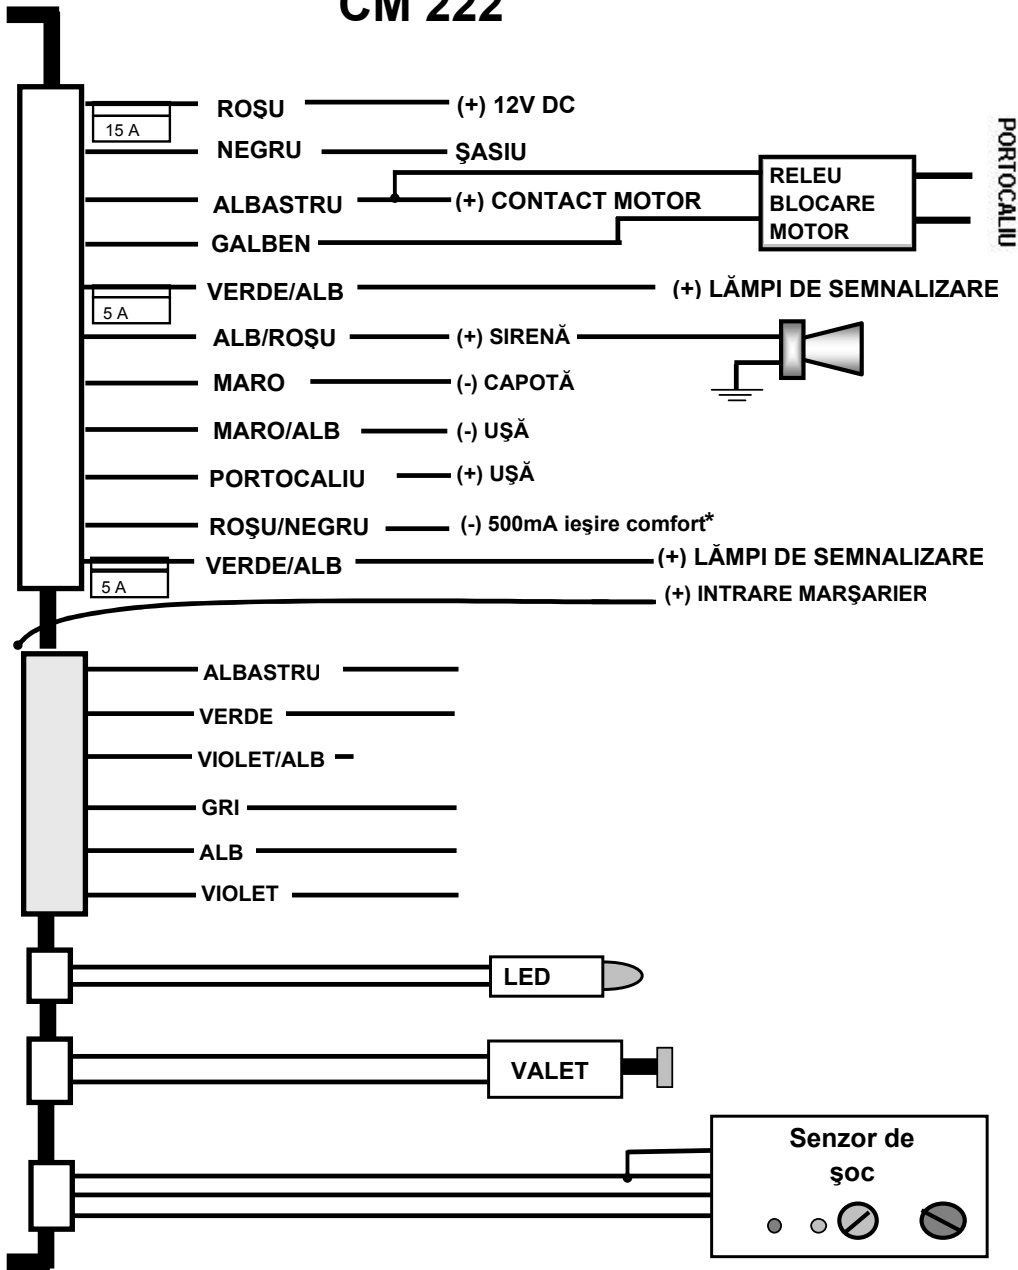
CM 222

ROŞU (+) 12V DC
15 A
NEGRU ŞASIU
ALBASTRU (+) CONTACT MOTOR
GALBEN
RELEU BLOCARE MOTOR
PORTOCALIU
VERDE/ALB (+) LĂMPI DE SEMNALIZARE
5 A
ALB/ROŞU (+) SIRENĂ
MARO (-) CAPOTĂ
MARO/ALB (-) UŞĂ
PORTOCALIU (+) UŞĂ
ROŞU/NEGRU (-) 500mA ieşire comfort*
VERDE/ALB (+) LĂMPI DE SEMNALIZARE
5 A
(+) INTRARE MARŞARIER

ALBASTRU
VERDE
VIOLET/ALB
GRI
ALB
VIOLET

LED

VALET

Senzor de şoc